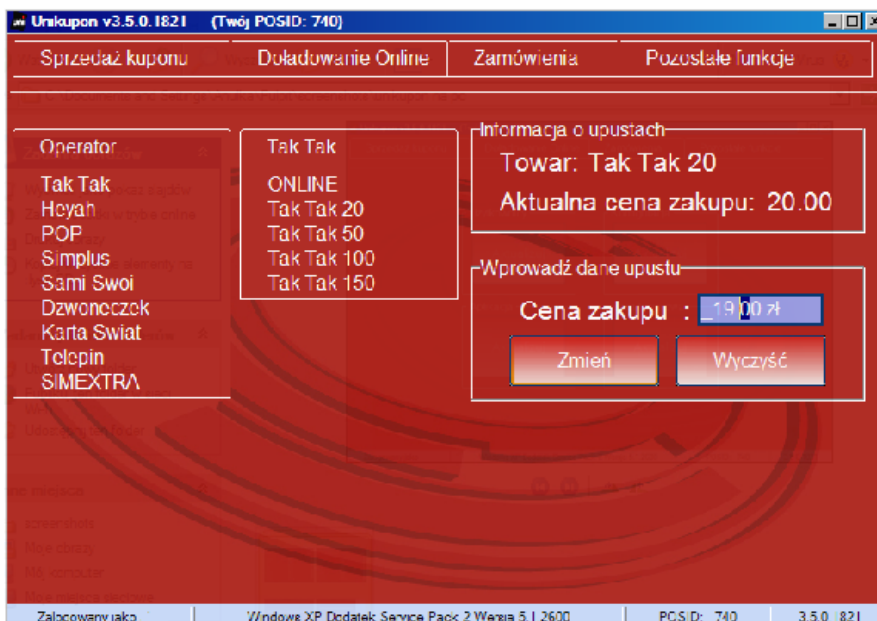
Unikupon v3.5.0.1821 (Twój POSID: 740)

Sprzedaż kuponu | Doładowanie Online | Zamówienia | Pozostałe funkcje

Operator
Tak Tak
Heyah
POP
Simplus
Sami Swoi
Dzwoneczek
Karta Swiat
Telepin
SIMEXTRA

Tak Tak
ONLINE
Tak Tak 20
Tak Tak 50
Tak Tak 100
Tak Tak 150

Informacja o upustach
Towar: Tak Tak 20
Aktualna cena zakupu: 20.00

Wprowadź dane upustu
Cena zakupu : _19,00 zł
Zmień
Wyczyść

Zalogowany jako | Windows XP Dodatek Service Pack 2 Wersja 5.1.2600 | POSID: 740 | 3.5.0.1821